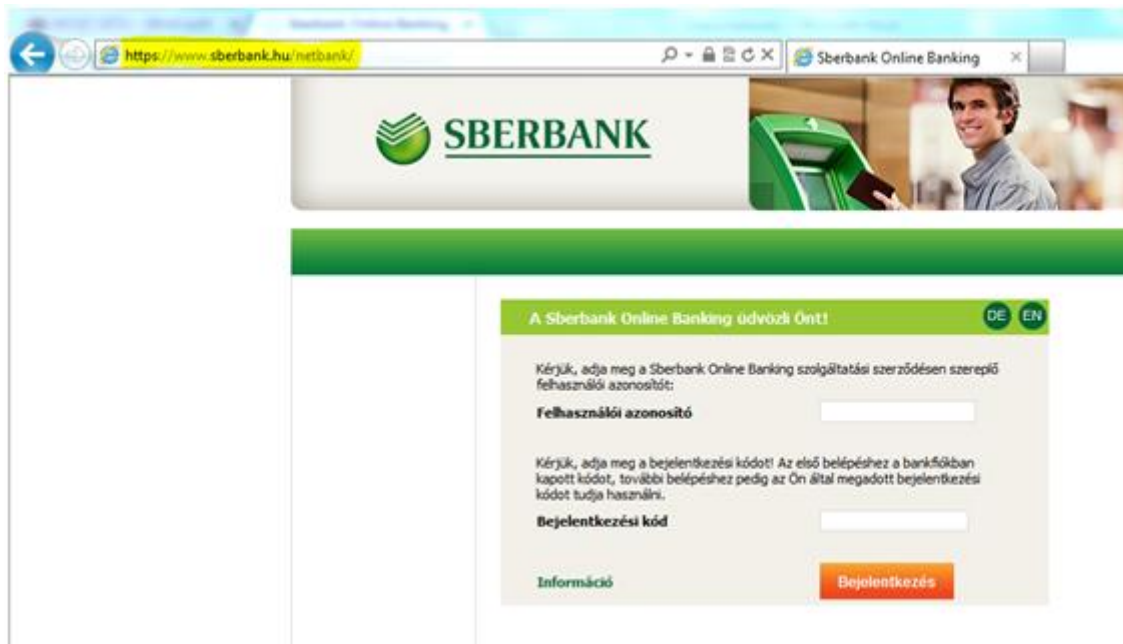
https://www.sberbank.hu/netbank/

Sberbank Online Banking

SBERBANK

A Sberbank Online Banking üdvözli Önt!

DE EN

Kérjük, adja meg a Sberbank Online Banking szolgáltatási szerződésen szereplő felhasználói azonosítót:

Felhasználói azonosító

Kérjük, adja meg a bejelentkezési kódot! Az első belépéshez a bankfiókban kapott kódot, további belépéshez pedig az Ön által megadott bejelentkezési kódot tudja használni.

Bejelentkezési kód

Információ

Bejelentkezés